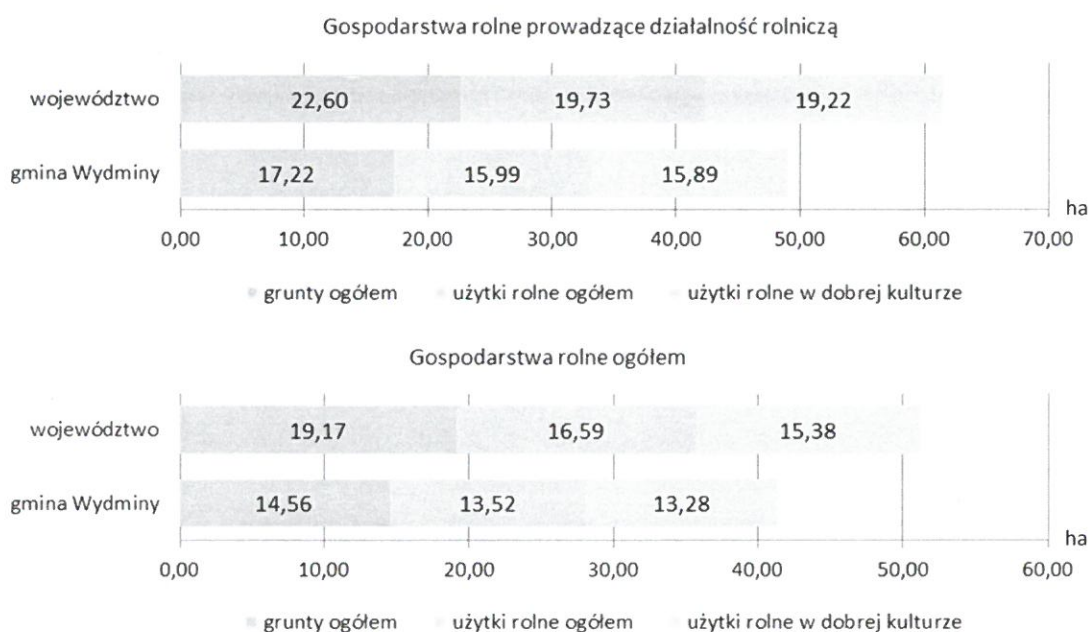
Gospodarstwa rolne prowadzące działalność rolniczą

województwo 22,60 19,73 19,22

gmina Wydminy 17,22 15,99 15,89

ha

0,00 10,00 20,00 30,00 40,00 50,00 60,00 70,00

grunty ogółem użytki rolne ogółem użytki rolne w dobrej kulturze

Gospodarstwa rolne ogółem

województwo 19,17 16,59 15,38

gmina Wydminy 14,56 13,52 13,28

ha

0,00 10,00 20,00 30,00 40,00 50,00 60,00

grunty ogółem użytki rolne ogółem użytki rolne w dobrej kulturze